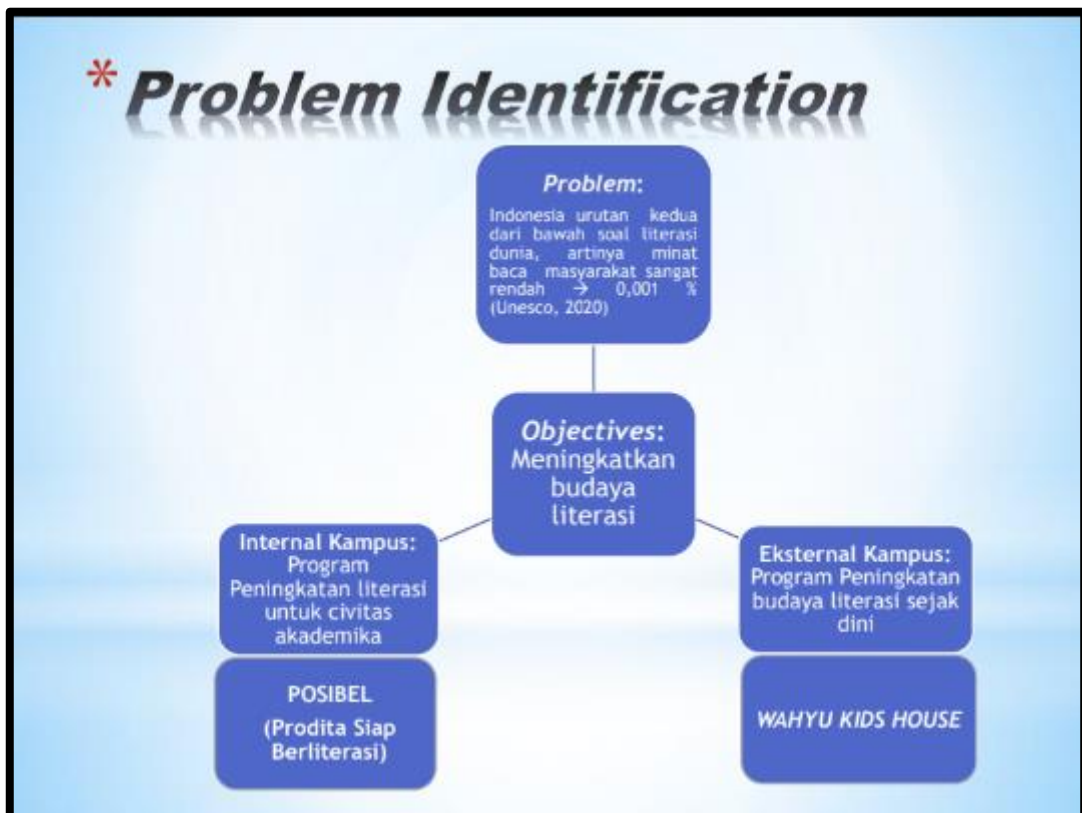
* Problem Identification

Problem:
Indonesia urutan kedua dari bawah soal literasi dunia, artinya minat baca masyarakat sangat rendah → 0,001 % (Unesco, 2020)

Objectives:
Meningkatkan budaya literasi

Internal Kampus:
Program Peningkatan literasi untuk civitas akademika

Eksternal Kampus:
Program Peningkatan budaya literasi sejak dini

POSIBEL

(Prodita Siap Berliterasi)

WAHYU KIDS HOUSE